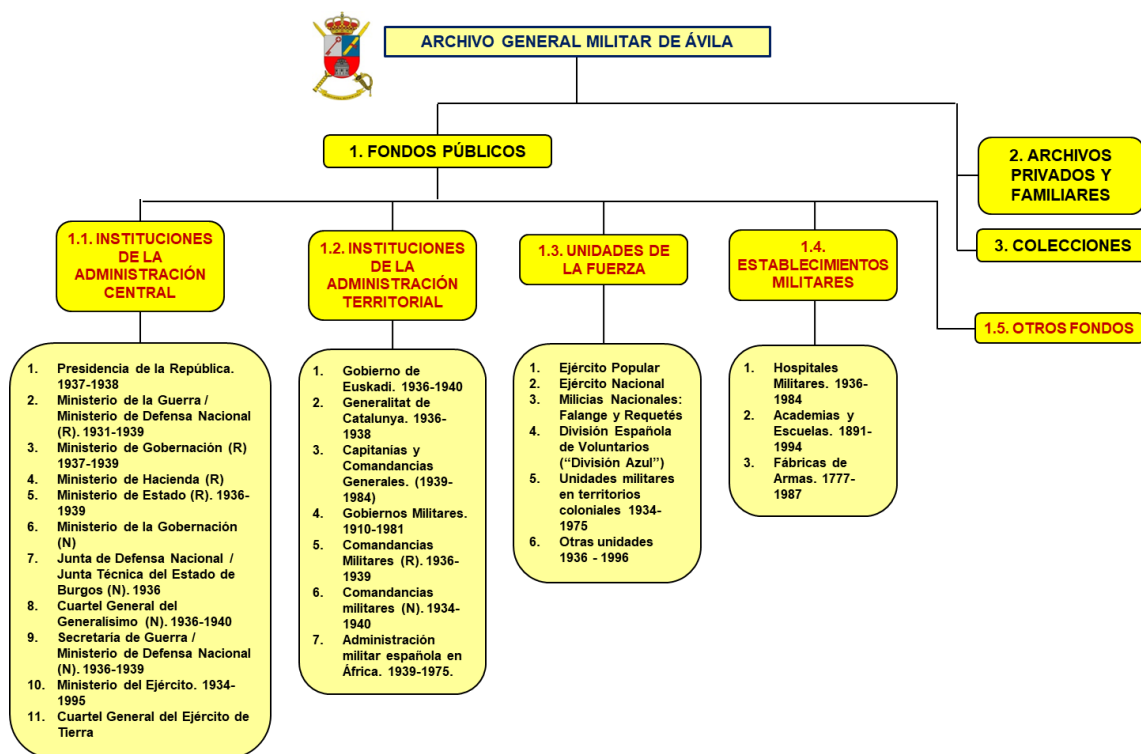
ARCHIVO GENERAL MILITAR DE ÁVILA

1. FONDOS PÚBLICOS

2. ARCHIVOS PRIVADOS Y FAMILIARES

3. COLECCIONES

1.1. INSTITUCIONES DE LA ADMINISTRACIÓN CENTRAL

1. Presidencia de la República. 1937-1938
2. Ministerio de la Guerra / Ministerio de Defensa Nacional (R). 1931-1939
3. Ministerio de Gobernación (R) 1937-1939
4. Ministerio de Hacienda (R)
5. Ministerio de Estado (R). 1936-1939
6. Ministerio de la Gobernación (N)
7. Junta de Defensa Nacional / Junta Técnica del Estado de Burgos (N). 1936
8. Cuartel General del Generalísimo (N). 1936-1940
9. Secretaría de Guerra / Ministerio de Defensa Nacional (N). 1936-1939
10. Ministerio del Ejército. 1934-1995
11. Cuartel General del Ejército de Tierra

1.2. INSTITUCIONES DE LA ADMINISTRACIÓN TERRITORIAL

1. Gobierno de Euskadi. 1936-1940
2. Generalitat de Catalunya. 1936-1938
3. Capitanías y Comandancias Generales. (1939-1984)
4. Gobiernos Militares. 1910-1981
5. Comandancias Militares (R). 1936-1939
6. Comandancias militares (N). 1934-1940
7. Administración militar española en África. 1939-1975.

1.3. UNIDADES DE LA FUERZA

1. Ejército Popular
2. Ejército Nacional
3. Milicias Nacionales: Falange y Requetés
4. División Española de Voluntarios ("División Azul")
5. Unidades militares en territorios coloniales 1934-1975
6. Otras unidades 1936 - 1996

1.4. ESTABLECIMIENTOS MILITARES

1. Hospitales Militares. 1936-1984
2. Academias y Escuelas. 1891-1994
3. Fábricas de Armas. 1777-1987

1.5. OTROS FONDOS